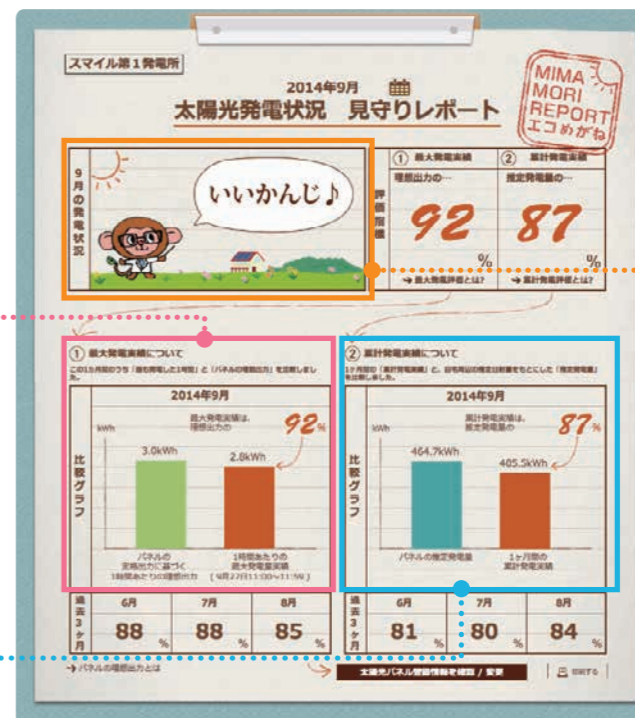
スマイル第１発電所

2014年9月

太陽光発電状況　見守りレポート

MIMA MORI REPORT エコめがね

9月の発電状況

いいかんじ♪

評価指標

① 最大発電実績

理想出力の…

92 %

→ 最大発電評価とは?

② 累計発電実績

推定発電量の…

87 %

→ 累計発電評価とは?

① 最大発電実績について

この1ヵ月間のうち「最も発電した1時間」と「パネルの理想出力」を比較しました。

2014年9月

kWh

最大発電実績は、理想出力の

92 %

比較グラフ

3.0kWh

2.8kWh

パネルの定格出力に基づく1時間あたりの理想出力

1時間あたりの最大発電実績（9月27日11:00〜11:59）

② 累計発電実績について

1ヶ月間の「累計発電実績」と、日射量などの推定値を基にした「推定発電量」を比較しました。

2014年9月

kWh

累計発電実績は、推定発電量の

87 %

比較グラフ

464.7kWh

405.5kWh

パネルの推定発電量

1ヶ月間の累計発電実績

過去3ヶ月

| 6月 | 7月 | 8月 |
|---|---|---|
| 88 % | 88 % | 85 % |

過去3ヶ月

| 6月 | 7月 | 8月 |
|---|---|---|
| 81 % | 80 % | 84 % |

→ パネルの理想出力とは

太陽光パネル設置情報を確認 / 変更

印刷する